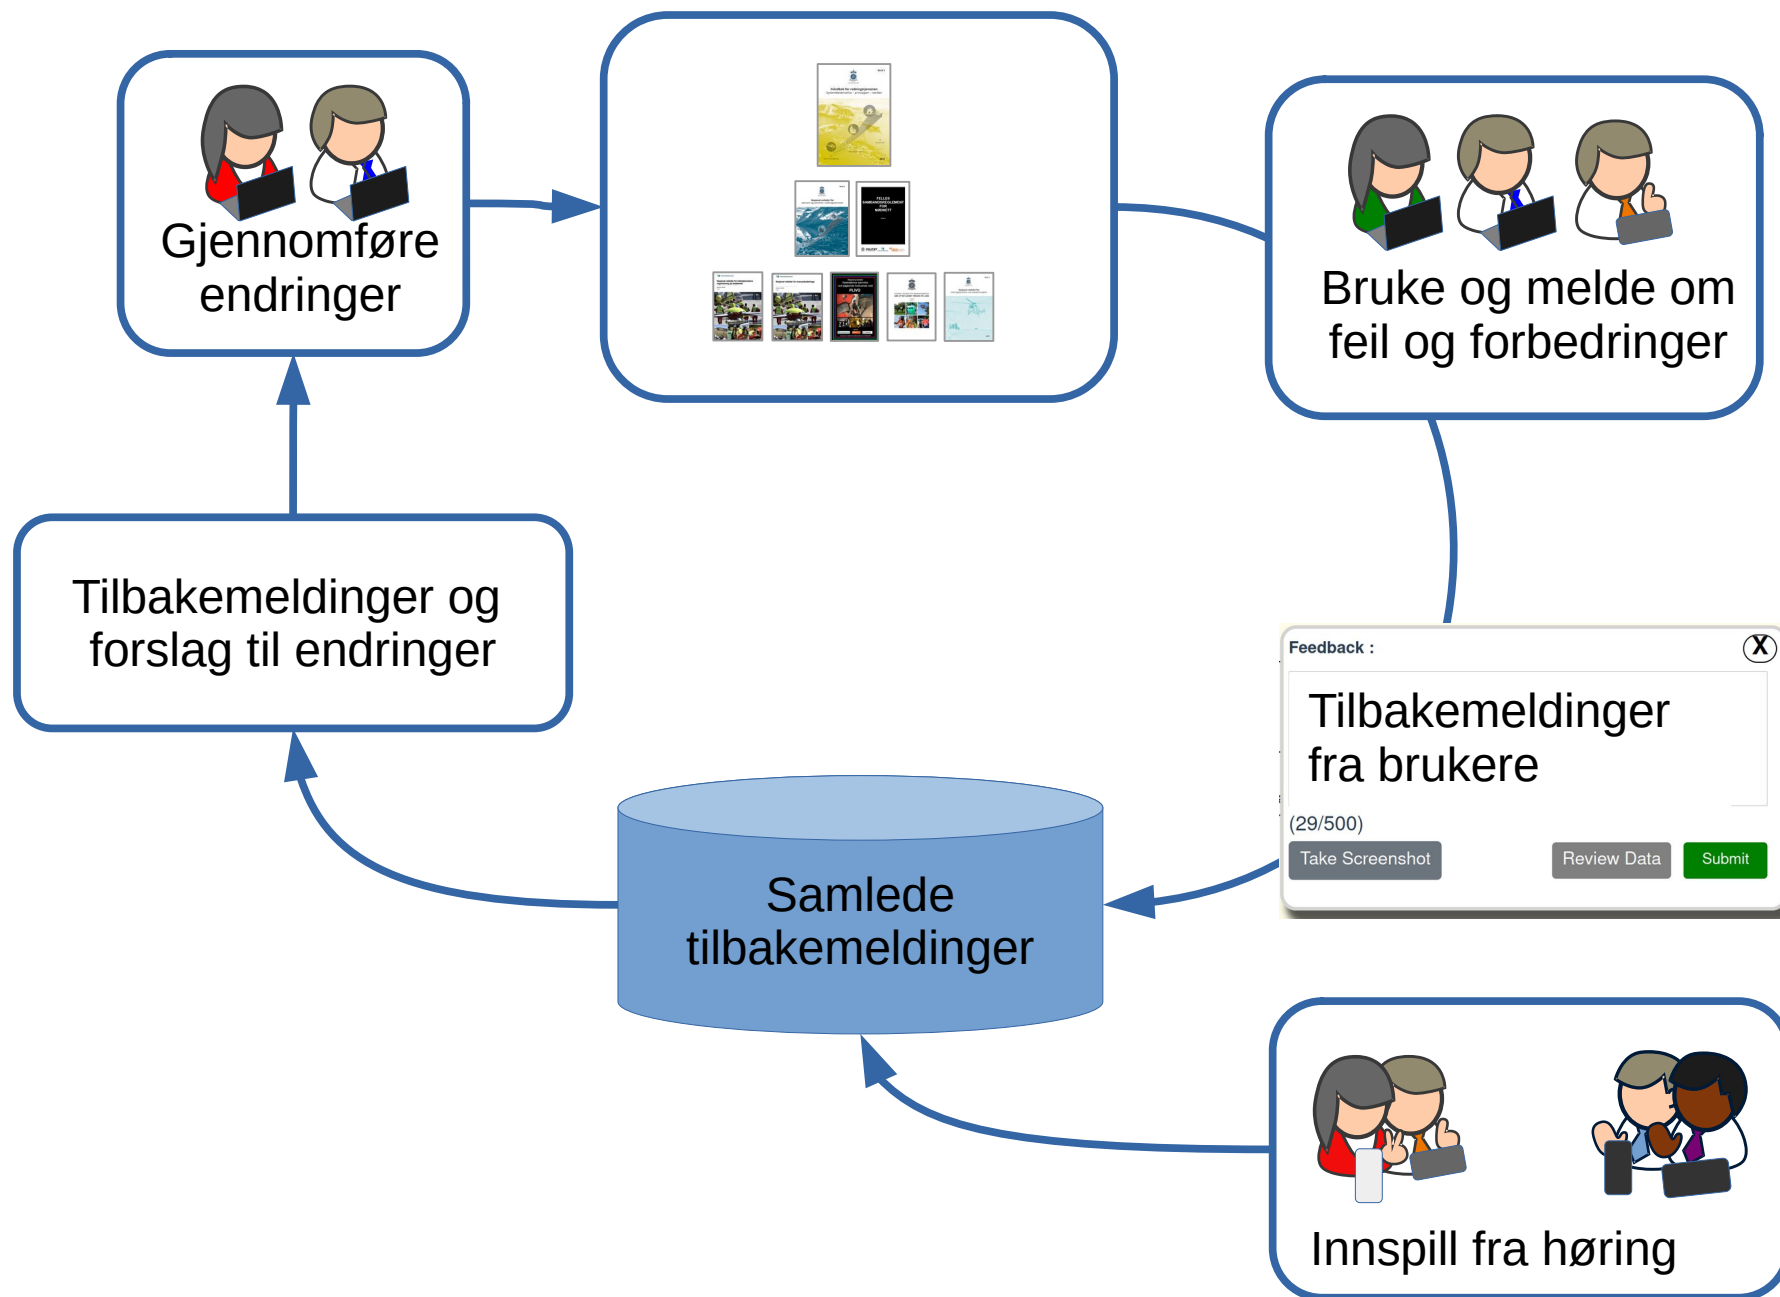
Gjennomføre endringer

Bruke og melde om feil og forbedringer

Tilbakemeldinger og forslag til endringer

Feedback :

X

Tilbakemeldinger fra brukere

(29/500)

Take Screenshot

Review Data

Submit

Samlede tilbakemeldinger

Innspill fra høring